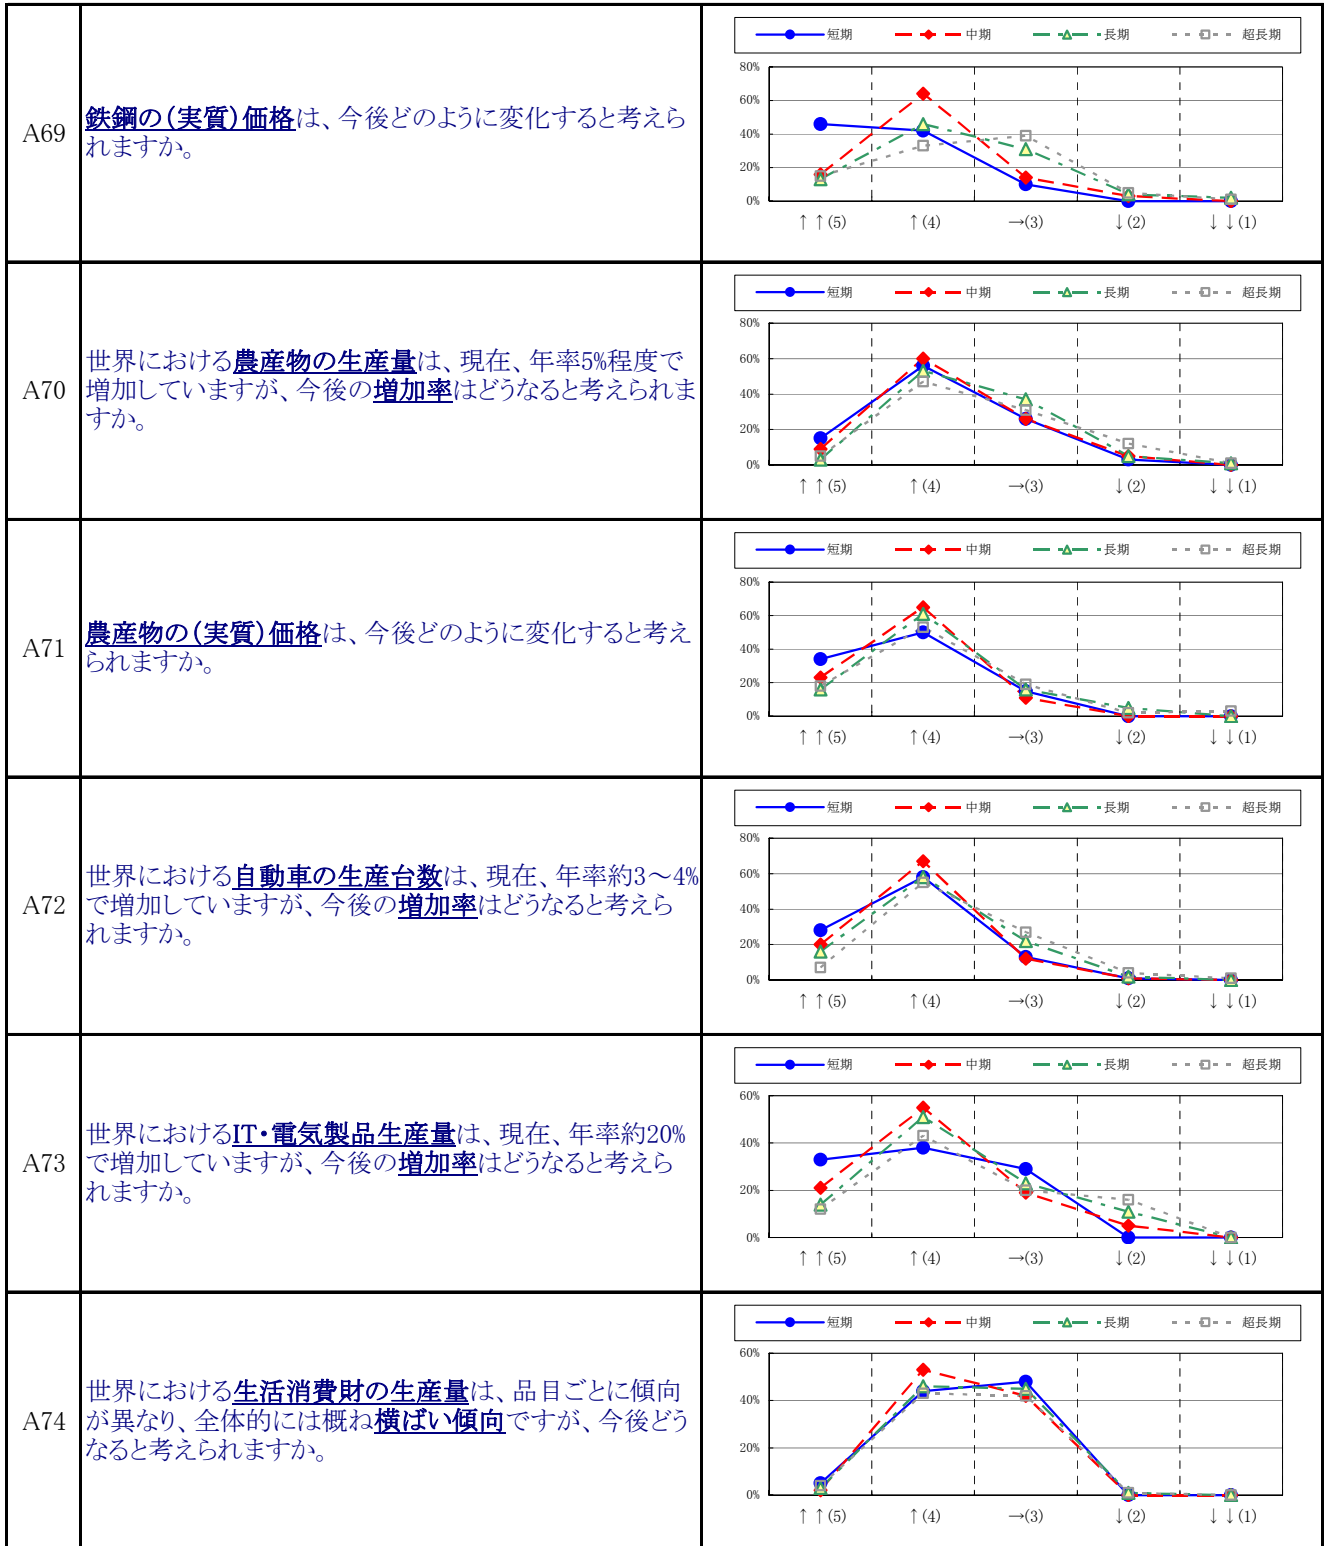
| | | |
|---|---|---|
| A69 | 鉄鋼の（実質）価格は、今後どのように変化すると考えられますか。 | 短期 中期 長期 超長期<br>80% 60% 40% 20% 0%<br>↑↑(5) ↑(4) →(3) ↓(2) ↓↓(1) |
| A70 | 世界における農産物の生産量は、現在、年率5%程度で増加していますが、今後の増加率はどうなると考えられますか。 | 短期 中期 長期 超長期<br>80% 60% 40% 20% 0%<br>↑↑(5) ↑(4) →(3) ↓(2) ↓↓(1) |
| A71 | 農産物の（実質）価格は、今後どのように変化すると考えられますか。 | 短期 中期 長期 超長期<br>80% 60% 40% 20% 0%<br>↑↑(5) ↑(4) →(3) ↓(2) ↓↓(1) |
| A72 | 世界における自動車の生産台数は、現在、年率約3～4%で増加していますが、今後の増加率はどうなると考えられますか。 | 短期 中期 長期 超長期<br>80% 60% 40% 20% 0%<br>↑↑(5) ↑(4) →(3) ↓(2) ↓↓(1) |
| A73 | 世界におけるIT・電気製品生産量は、現在、年率約20%で増加していますが、今後の増加率はどうなると考えられますか。 | 短期 中期 長期 超長期<br>60% 40% 20% 0%<br>↑↑(5) ↑(4) →(3) ↓(2) ↓↓(1) |
| A74 | 世界における生活消費財の生産量は、品目ごとに傾向が異なり、全体的には概ね横ばい傾向ですが、今後どうなると考えられますか。 | 短期 中期 長期 超長期<br>60% 40% 20% 0%<br>↑↑(5) ↑(4) →(3) ↓(2) ↓↓(1) |